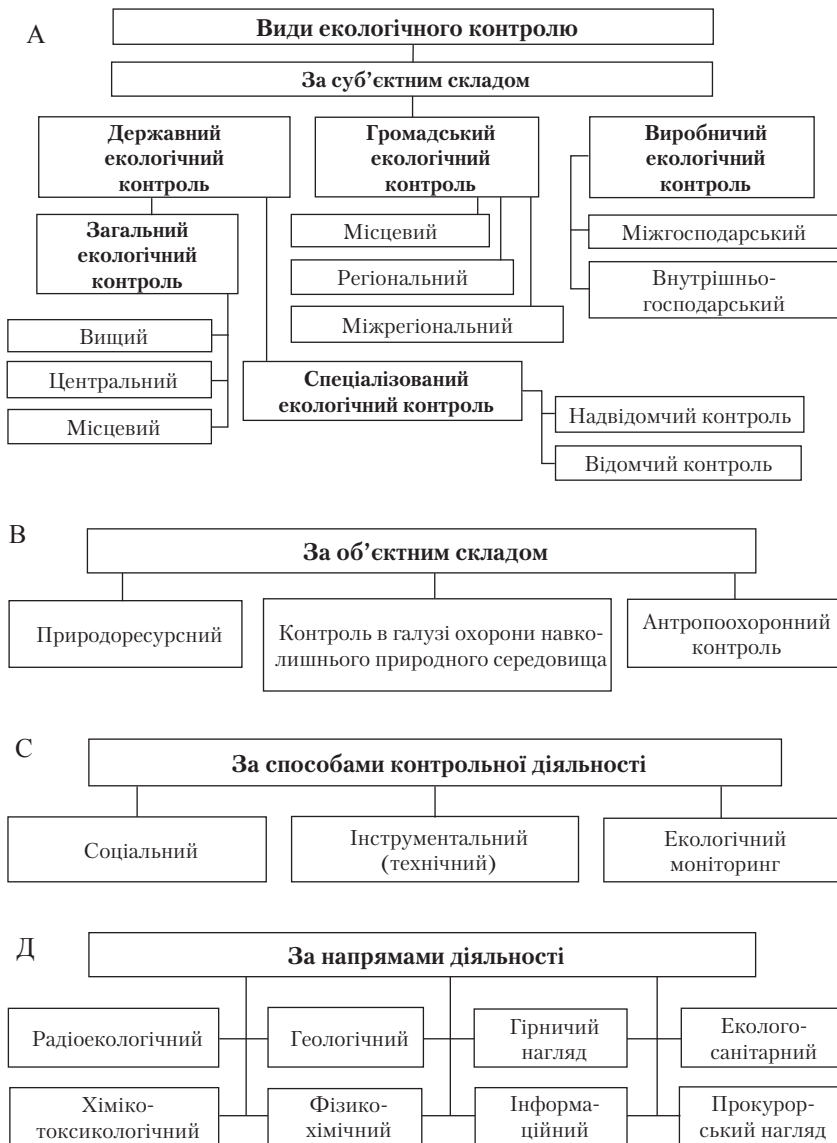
А

Види екологічного контролю

За суб'єктним складом

Державний екологічний контроль

Громадський екологічний контроль

Виробничий екологічний контроль

Загальний екологічний контроль

Місцевий

Регіональний

Міжрегіональний

Міжгосподарський

Внутрішньогосподарський

Вищий

Центральний

Місцевий

Спеціалізований екологічний контроль

Надвідомчий контроль

Відомчий контроль

В

За об'єктним складом

Природоресурсний

Контроль в галузі охорони навколишнього природного середовища

Антропоохоронний контроль

С

За способами контрольної діяльності

Соціальний

Інструментальний (технічний)

Екологічний моніторинг

Д

За напрямами діяльності

Радіоекологічний

Геологічний

Гірничий нагляд

Еколого-санітарний

Хіміко-токсикологічний

Фізико-хімічний

Інформаційний

Прокурорський нагляд